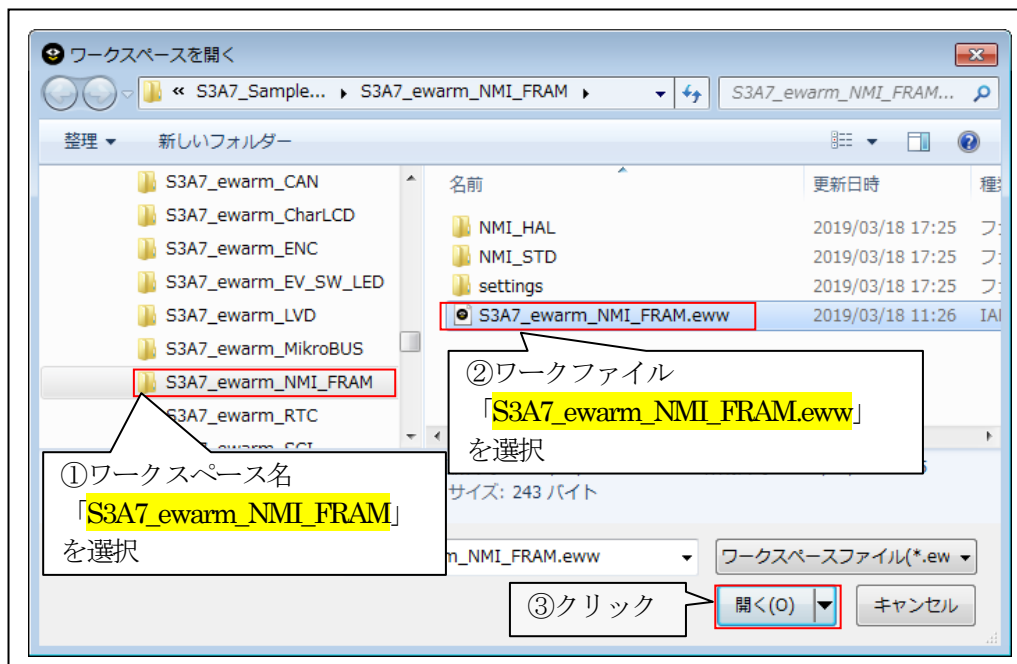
ワークスペースを開く

« S3A7_Sample... ▸ S3A7_ewarm_NMI_FRAM ▸

S3A7_ewarm_NMI_FRAM...

整理 ▾ 新しいフォルダー

S3A7_ewarm_CAN
S3A7_ewarm_CharLCD
S3A7_ewarm_ENC
S3A7_ewarm_EV_SW_LED
S3A7_ewarm_LVD
S3A7_ewarm_MikroBUS
S3A7_ewarm_NMI_FRAM
S3A7_ewarm_RTC
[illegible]

| 名前 | 更新日時 | 種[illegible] |
|---|---|---|
| NMI_HAL | 2019/03/18 17:25 | フ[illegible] |
| NMI_STD | 2019/03/18 17:25 | フ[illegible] |
| settings | 2019/03/18 17:25 | フ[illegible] |
| S3A7_ewarm_NMI_FRAM.eww | 2019/03/18 11:26 | IA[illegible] |

②ワークファイル
「S3A7_ewarm_NMI_FRAM.eww」
を選択

①ワークスペース名
「S3A7_ewarm_NMI_FRAM」
を選択

サイズ: 243 バイト

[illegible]n_NMI_FRAM.eww

ワークスペースファイル(*.ew

③クリック

開く(O)

キャンセル